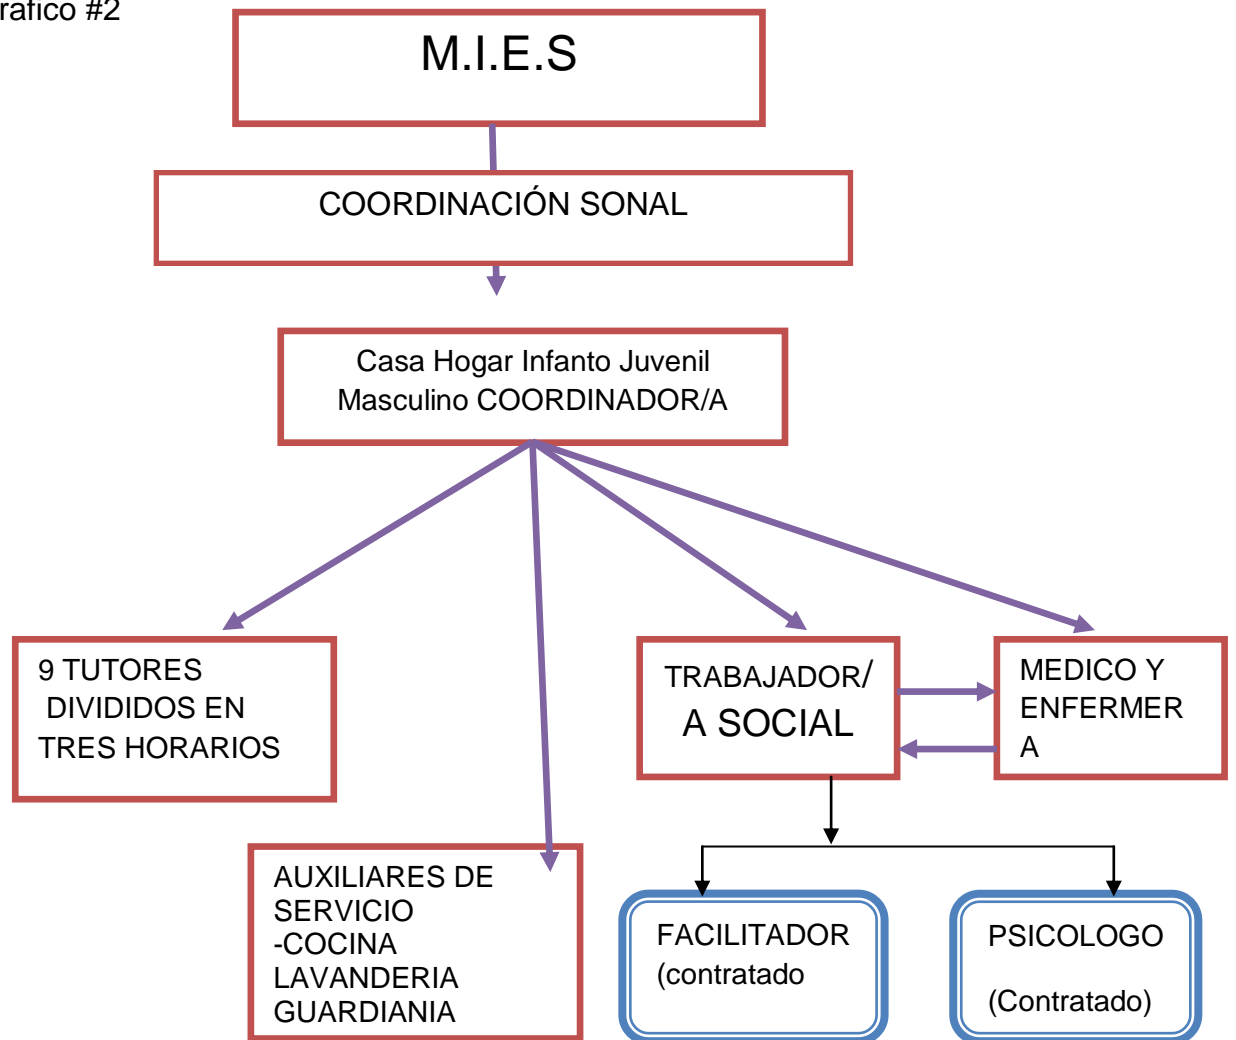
rafico #2

M.I.E.S

COORDINACIÓN SONAL

Casa Hogar Infanto Juvenil Masculino COORDINADOR/A

9 TUTORES DIVIDIDOS EN TRES HORARIOS

TRABAJADOR/ A SOCIAL

MEDICO Y ENFERMER A

AUXILIARES DE SERVICIO -COCINA LAVANDERIA GUARDIANIA

FACILITADOR (contratado

PSICOLOGO (Contratado)